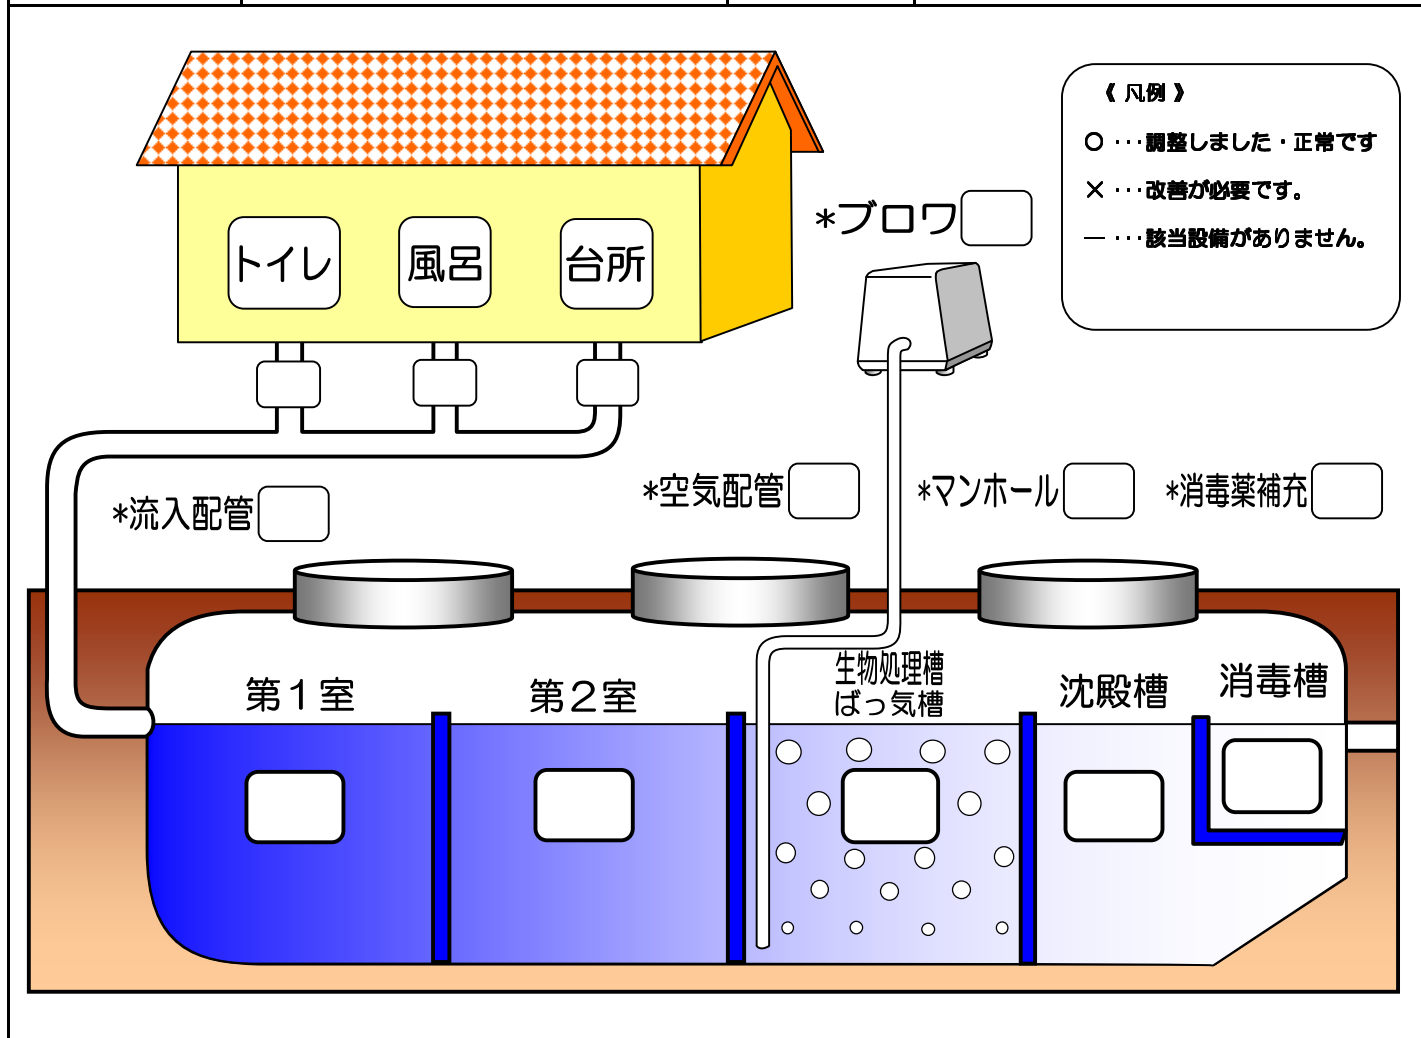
トイレ
風呂
台所

*ブロワ

《 凡例 》
○ ･･･調整しました・正常です
× ･･･改善が必要です。
― ･･･該当設備がありません。

*流入配管
*空気配管
*マンホール
*消毒薬補充

第１室
第２室
生物処理槽
ばっ気槽
沈殿槽
消毒槽